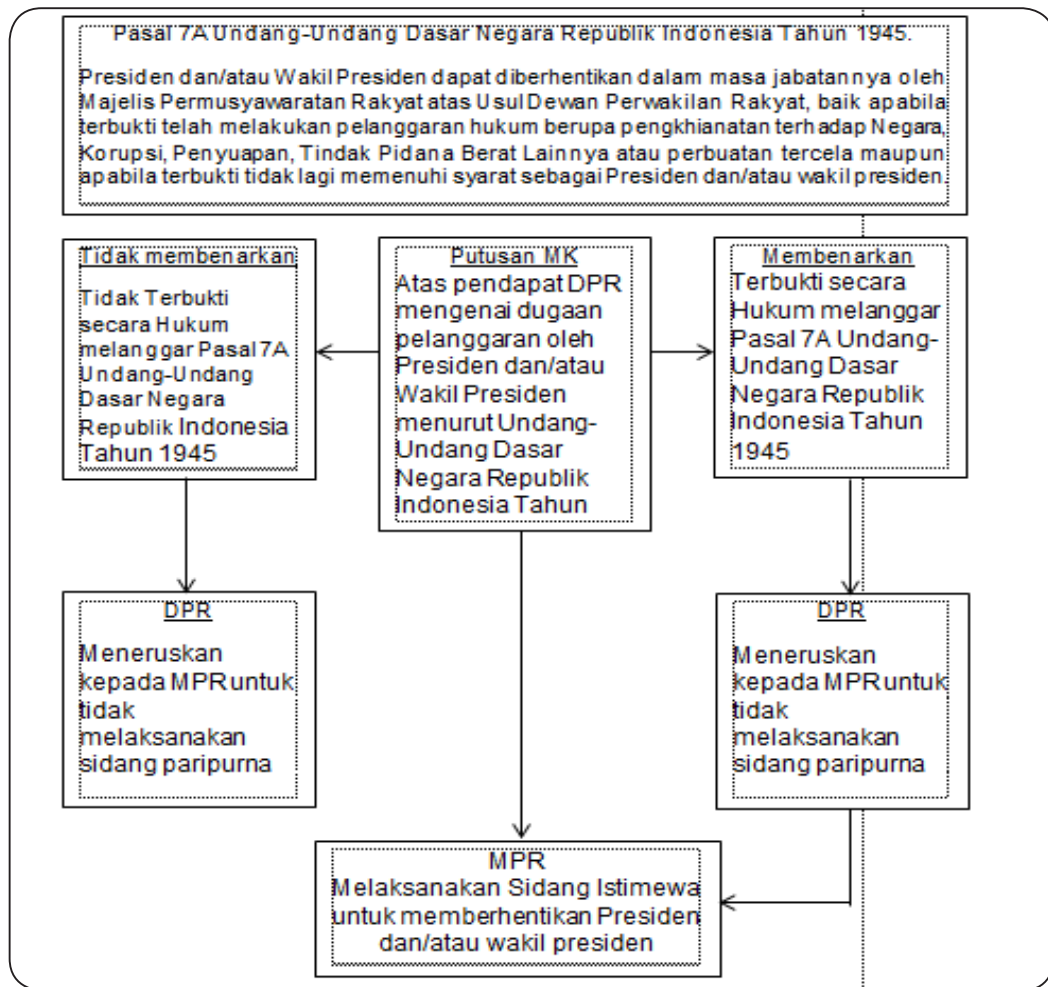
Pasal 7A Undang-Undang Dasar Negara Republik Indonesia Tahun 1945.

Presiden dan/atau Wakil Presiden dapat diberhentikan dalam masa jabatannya oleh Majelis Permusyawaratan Rakyat atas Usul Dewan Perwakilan Rakyat, baik apabila terbukti telah melakukan pelanggaran hukum berupa pengkhianatan terhadap Negara, Korupsi, Penyuapan, Tindak Pidana Berat Lainnya atau perbuatan tercela maupun apabila terbukti tidak lagi memenuhi syarat sebagai Presiden dan/atau wakil presiden.

Tidak membenarkan

Tidak Terbukti secara Hukum melanggar Pasal 7A Undang-Undang Dasar Negara Republik Indonesia Tahun 1945

Putusan MK

Atas pendapat DPR mengenai dugaan pelanggaran oleh Presiden dan/atau Wakil Presiden menurut Undang-Undang Dasar Negara Republik Indonesia Tahun

Membenarkan

Terbukti secara Hukum melanggar Pasal 7A Undang-Undang Dasar Negara Republik Indonesia Tahun 1945

DPR

Meneruskan kepada MPR untuk tidak melaksanakan sidang paripurna

DPR

Meneruskan kepada MPR untuk tidak melaksanakan sidang paripurna

MPR

Melaksanakan Sidang Istimewa untuk memberhentikan Presiden dan/atau wakil presiden